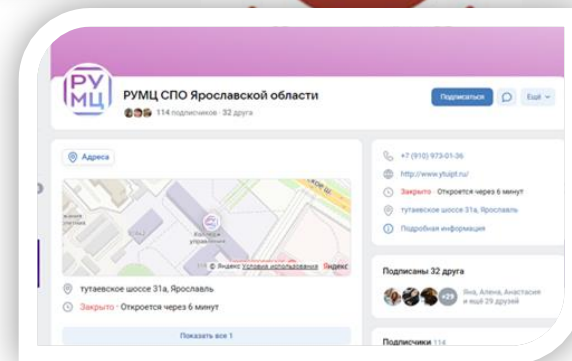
РУ
МЦ

РУМЦ СПО Ярославской области
114 подписчиков · 32 друга

Подписаться
Ещё

Адреса

© Яндекс Условия использования Яндекс

тутаевское шоссе 31а, Ярославль

Закрыто · Откроется через 6 минут

Показать все 1

+7 (910) 973-01-36

http://www.ytuipt.ru/

Закрыто · Откроется через 6 минут

тутаевское шоссе 31а, Ярославль

Подробная информация

Подписаны 32 друга

+29

Яна, Алена, Анастасия и ещё 29 друзей

Подписчики 114